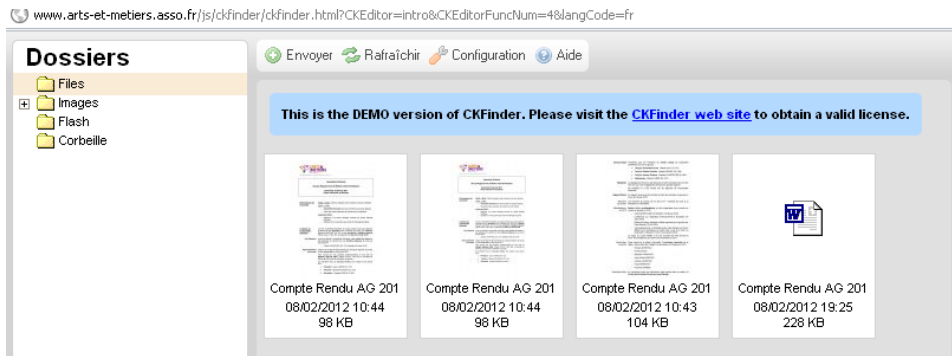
www.arts-et-metiers.asso.fr/js/ckfinder/ckfinder.html?CKEditor=intro&CKEditorFuncNum=4&langCode=fr

Dossiers

Files
Images
Flash
Corbeille

Envoyer Rafraîchir Configuration Aide

This is the DEMO version of CKFinder. Please visit the CKFinder web site to obtain a valid license.

Compte Rendu AG 201
08/02/2012 10:44
98 KB

Compte Rendu AG 201
08/02/2012 10:44
98 KB

Compte Rendu AG 201
08/02/2012 10:43
104 KB

Compte Rendu AG 201
08/02/2012 19:25
228 KB